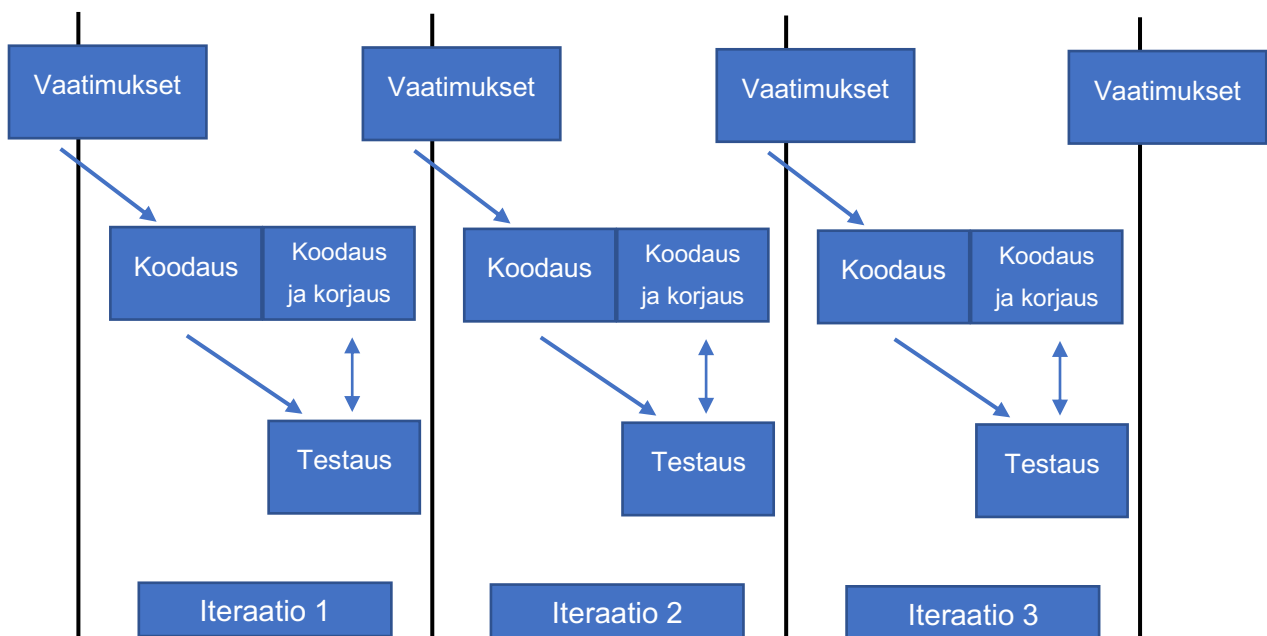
Vaatimukset

Koodaus

Koodaus ja korjaus

Testaus

Iteraatio 1

Vaatimukset

Koodaus

Koodaus ja korjaus

Testaus

Iteraatio 2

Vaatimukset

Koodaus

Koodaus ja korjaus

Testaus

Iteraatio 3

Vaatimukset